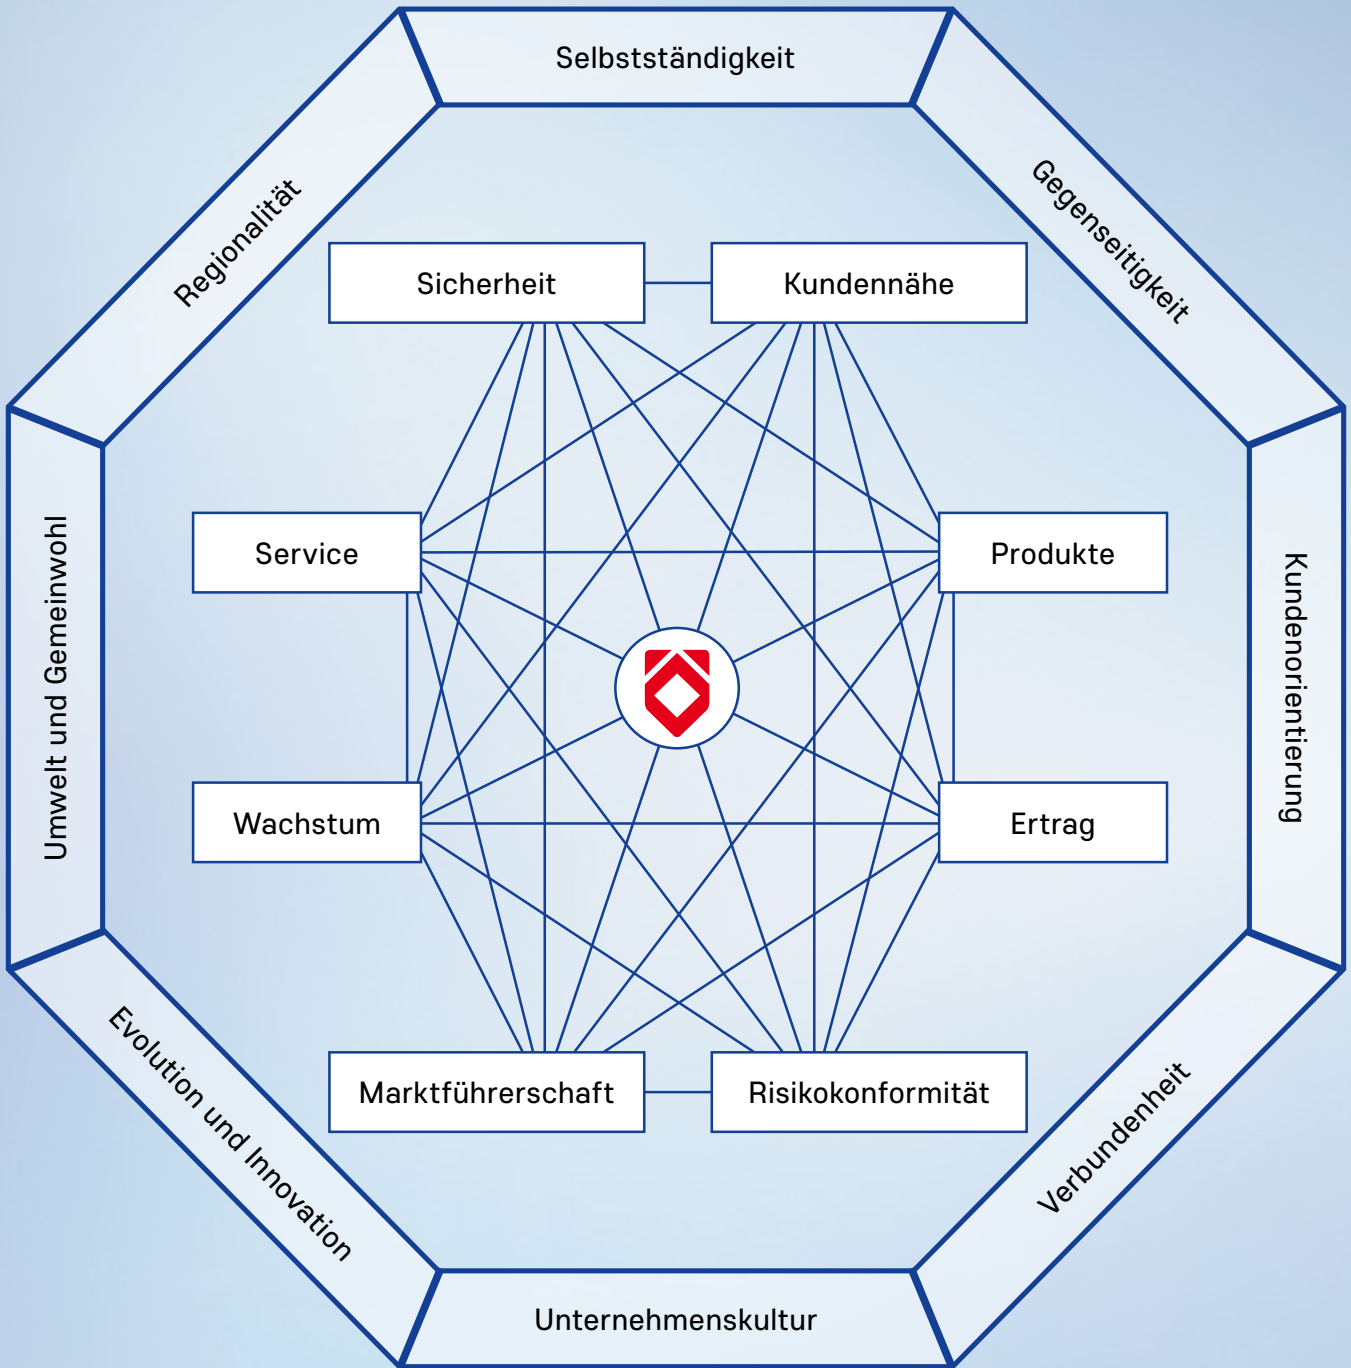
Selbstständigkeit

Gegenseitigkeit

Kundenorientierung

Verbundenheit

Unternehmenskultur

Evolution und Innovation

Umwelt und Gemeinwohl

Regionalität

Sicherheit

Kundennähe

Service

Produkte

Wachstum

Ertrag

Marktführerschaft

Risikokonformität